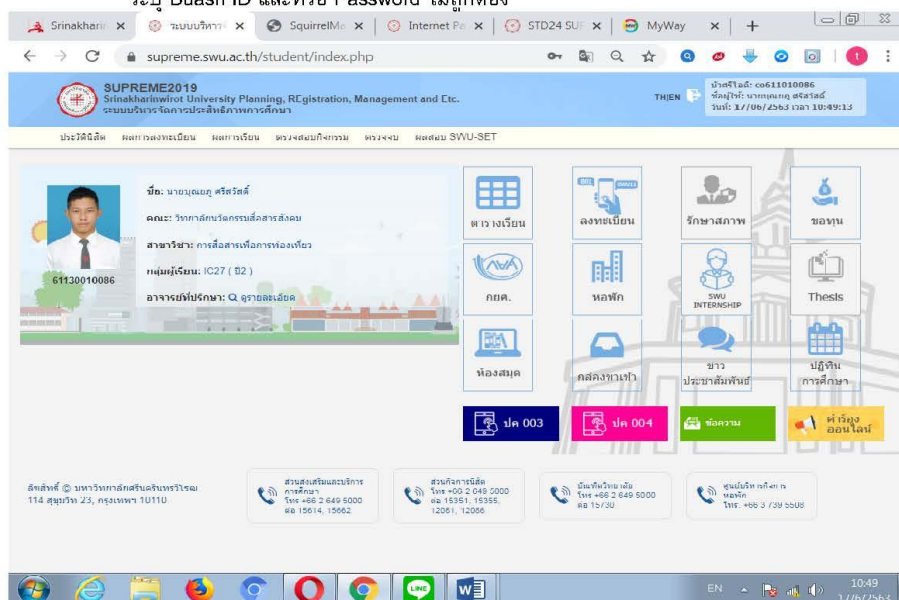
ระบุ Buasri ID และรหัส Password ไม่ถูกต้อง

Srinakharin × ระบบบริหาร × SquirrelMa × Internet Pe × STD24 SUF × MyWay × +

supreme.swu.ac.th/student/index.php

SUPREME2019
Srinakharinwirot University Planning, REgistration, Management and Etc.
ระบบบริหารจัดการประสิทธิภาพการศึกษา

THJEN

บัญชีใช้: co611010086
ชื่อผู้ใช้: นายบุญยฤ ศรีสวัสดิ์
วันที่: 17/06/2563 เวลา 10:49:13

ประวัติผิลิต ผลการลงทะเบียน ผลการเรียน ตรวจสอบกิจกรรม ตรวจจบ ผลสอบ SWU-SET

ชื่อ: นายบุญยฤ ศรีสวัสดิ์
คณะ: วิทยาลัยนวัตกรรมสื่อสารสังคม
สาขาวิชา: การสื่อสารเพื่อการท่องเที่ยว
กลุ่มผู้เรียน: IC27 ( ปี2 )
อาจารย์ที่ปรึกษา: ดูรายละเอียด

61130010086

ตารางเรียน
ลงทะเบียน
รักษาสภาพ
ขอทุน
กยศ.
หอพัก
SWU INTERNSHIP
Thesis
ห้องสมุด
กล่องขาเข้า
ข่าวประชาสัมพันธ์
ปฏิทินการศึกษา

ปค 003
ปค 004
ข้อความ
คำร้องออนไลน์

ลิขสิทธิ์ © มหาวิทยาลัยศรีนครินทรวิโรฒ
114 สุขุมวิท 23, กรุงเทพฯ 10110

ส่วนส่งเสริมและบริการการศึกษา
โทร +66 2 649 5000
ต่อ 15614, 15662

ส่วนกิจการนิสิต
โทร +66 2 649 5000
ต่อ 15351, 15355, 12061, 12066

บัณฑิตวิทยาลัย
โทร +66 2 649 5000
ต่อ 15730

ศูนย์บริหารกิจการหอพัก
โทร. +66 3 739 5508

EN 10:49 17/6/2563